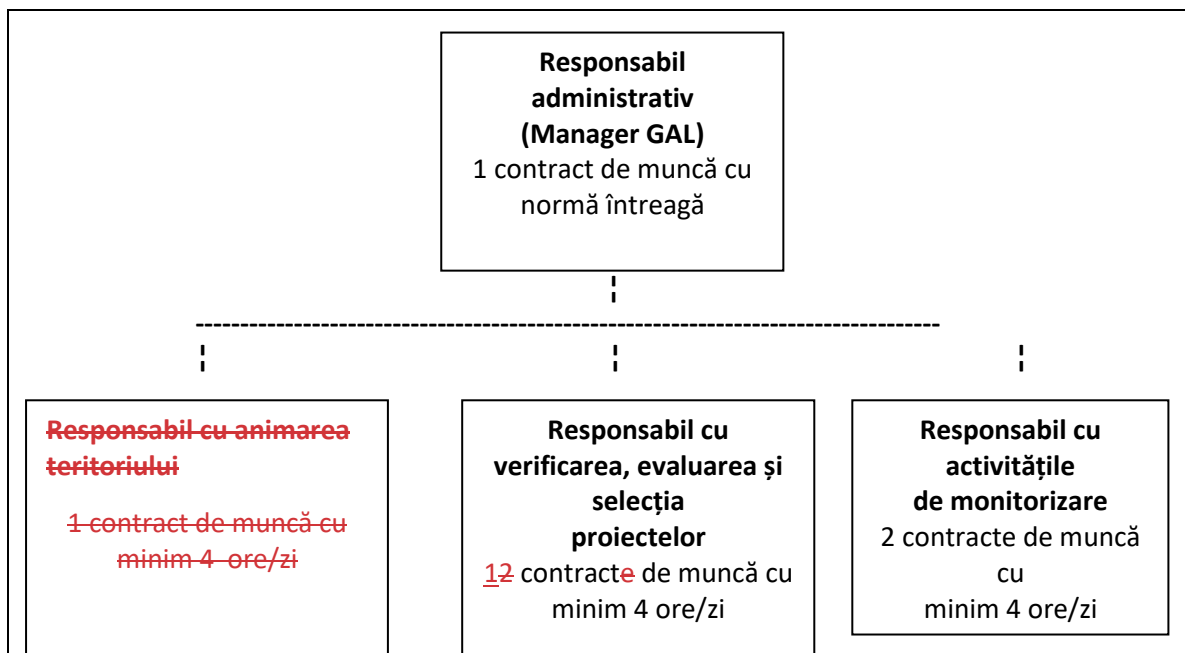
**Responsabil administrativ (Manager GAL)**
1 contract de muncă cu normă întreagă

~~**Responsabil cu animarea teritoriului**~~
~~1 contract de muncă cu minim 4 ore/zi~~

**Responsabil cu verificarea, evaluarea și selecția proiectelor**
1~~2~~ contract~~e~~ de muncă cu minim 4 ore/zi

**Responsabil cu activitățile de monitorizare**
2 contracte de muncă cu minim 4 ore/zi